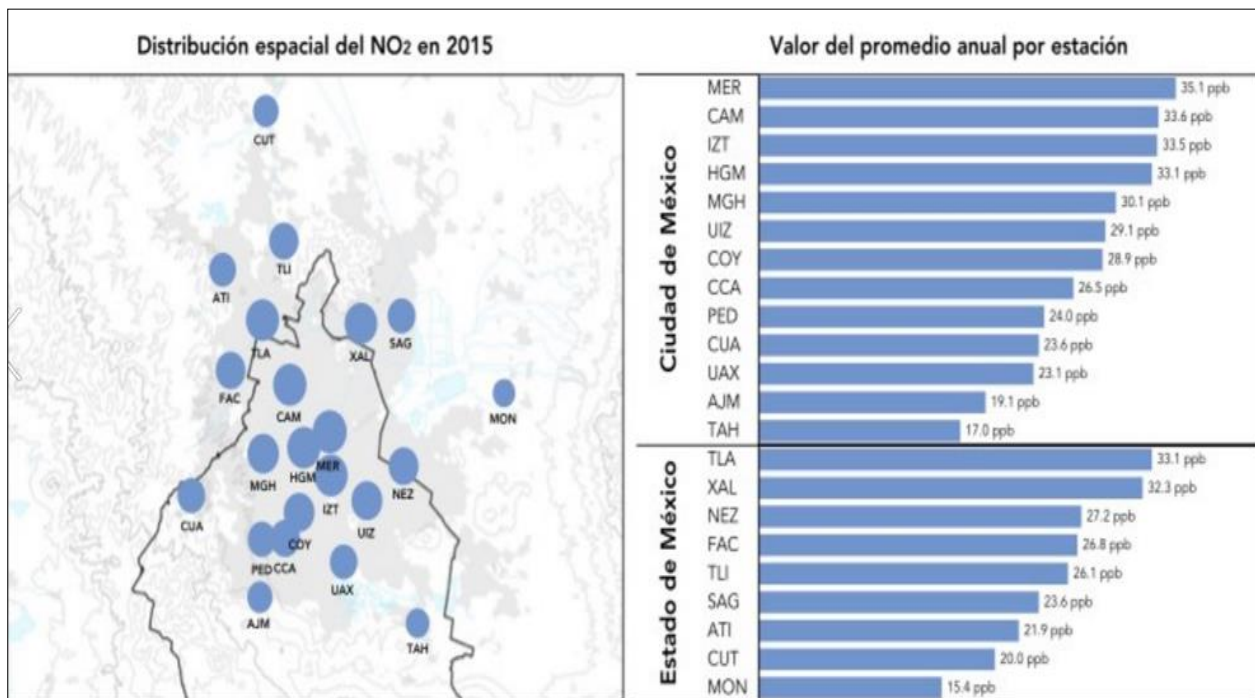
Distribución espacial del $NO_2$ en 2015

CUT
TLI
ATI
TLA
XAL
SAG
FAC
MON
CAM
MER
MGH
HGM
NEZ
CUA
IZT
UIZ
COY
PED
CCA
UAX
AJM
TAH

Valor del promedio anual por estación

Ciudad de México

| | |
|---|---|
| MER | 35.1 ppb |
| CAM | 33.6 ppb |
| IZT | 33.5 ppb |
| HGM | 33.1 ppb |
| MGH | 30.1 ppb |
| UIZ | 29.1 ppb |
| COY | 28.9 ppb |
| CCA | 26.5 ppb |
| PED | 24.0 ppb |
| CUA | 23.6 ppb |
| UAX | 23.1 ppb |
| AJM | 19.1 ppb |
| TAH | 17.0 ppb |

Estado de México

| | |
|---|---|
| TLA | 33.1 ppb |
| XAL | 32.3 ppb |
| NEZ | 27.2 ppb |
| FAC | 26.8 ppb |
| TLI | 26.1 ppb |
| SAG | 23.6 ppb |
| ATI | 21.9 ppb |
| CUT | 20.0 ppb |
| MON | 15.4 ppb |